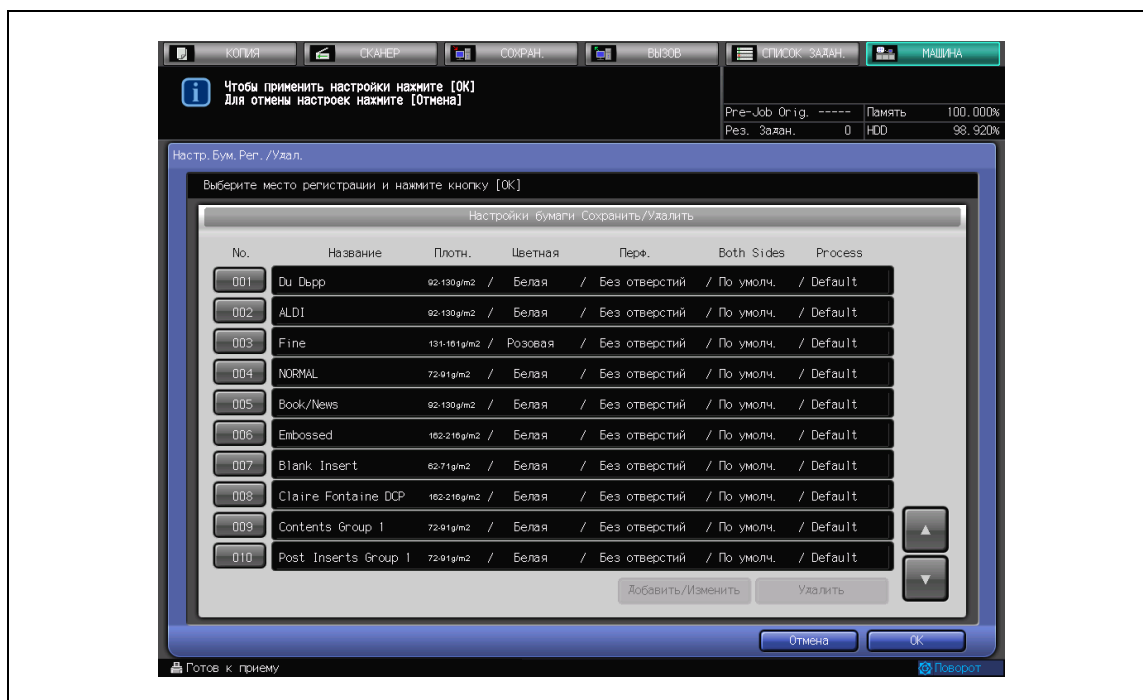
КОПИЯ СКАНЕР СОХРАН. ВЫЗОВ СПИСОК ЗАДАН. МАШИНА

Чтобы применить настройки нажмите [OK]
Для отмены настроек нажмите [Отмена]

| Pre-Job Orig. ----- | Память 100.000% |
|---|---|
| Рез. Задан. 0 | HDD 98.920% |

Настр. Бум. Рег. /Удал.

Выберите место регистрации и нажмите кнопку [OK]

Настройки бумаги Сохранить/Удалить

| No. | Название | Плотн. | Цветная | Перф. | Both Sides | Process |
|---|---|---|---|---|---|---|
| 001 | Du Dupp | 92-130g/m2 / | Белая | / Без отверстий | / По умолч. | / Default |
| 002 | ALDI | 92-130g/m2 / | Белая | / Без отверстий | / По умолч. | / Default |
| 003 | Fine | 131-161g/m2 / | Розовая | / Без отверстий | / По умолч. | / Default |
| 004 | NORMAL | 72-91g/m2 / | Белая | / Без отверстий | / По умолч. | / Default |
| 005 | Book/News | 92-130g/m2 / | Белая | / Без отверстий | / По умолч. | / Default |
| 006 | Embossed | 162-216g/m2 / | Белая | / Без отверстий | / По умолч. | / Default |
| 007 | Blank Insert | 62-71g/m2 / | Белая | / Без отверстий | / По умолч. | / Default |
| 008 | Claire Fontaine DCP | 162-216g/m2 / | Белая | / Без отверстий | / По умолч. | / Default |
| 009 | Contents Group 1 | 72-91g/m2 / | Белая | / Без отверстий | / По умолч. | / Default |
| 010 | Post Inserts Group 1 | 72-91g/m2 / | Белая | / Без отверстий | / По умолч. | / Default |

Добавить/Изменить Удалить

Отмена OK

Готов к приему Поворот